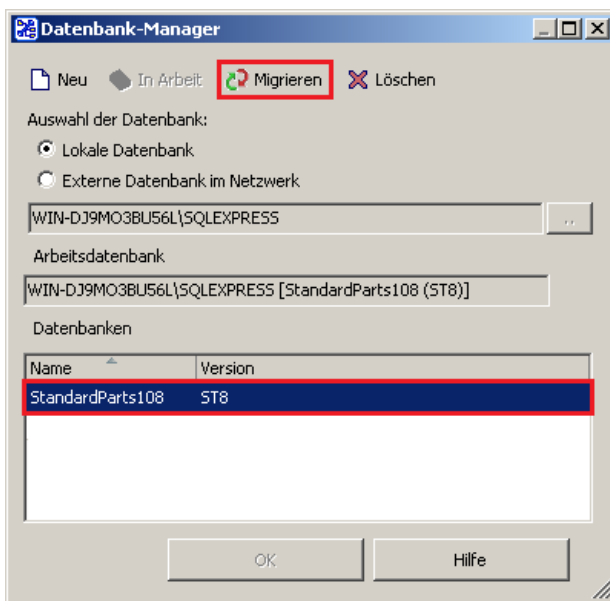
Datenbank-Manager

Neu In Arbeit Migrieren Löschen

Auswahl der Datenbank:

Lokale Datenbank

Externe Datenbank im Netzwerk

WIN-DJ9MO3BU56L\SQLEXPRESS ...

Arbeitsdatenbank

WIN-DJ9MO3BU56L\SQLEXPRESS [StandardParts108 (ST8)]

Datenbanken

| Name | Version |
|---|---|
| StandardParts108 | ST8 |

OK Hilfe